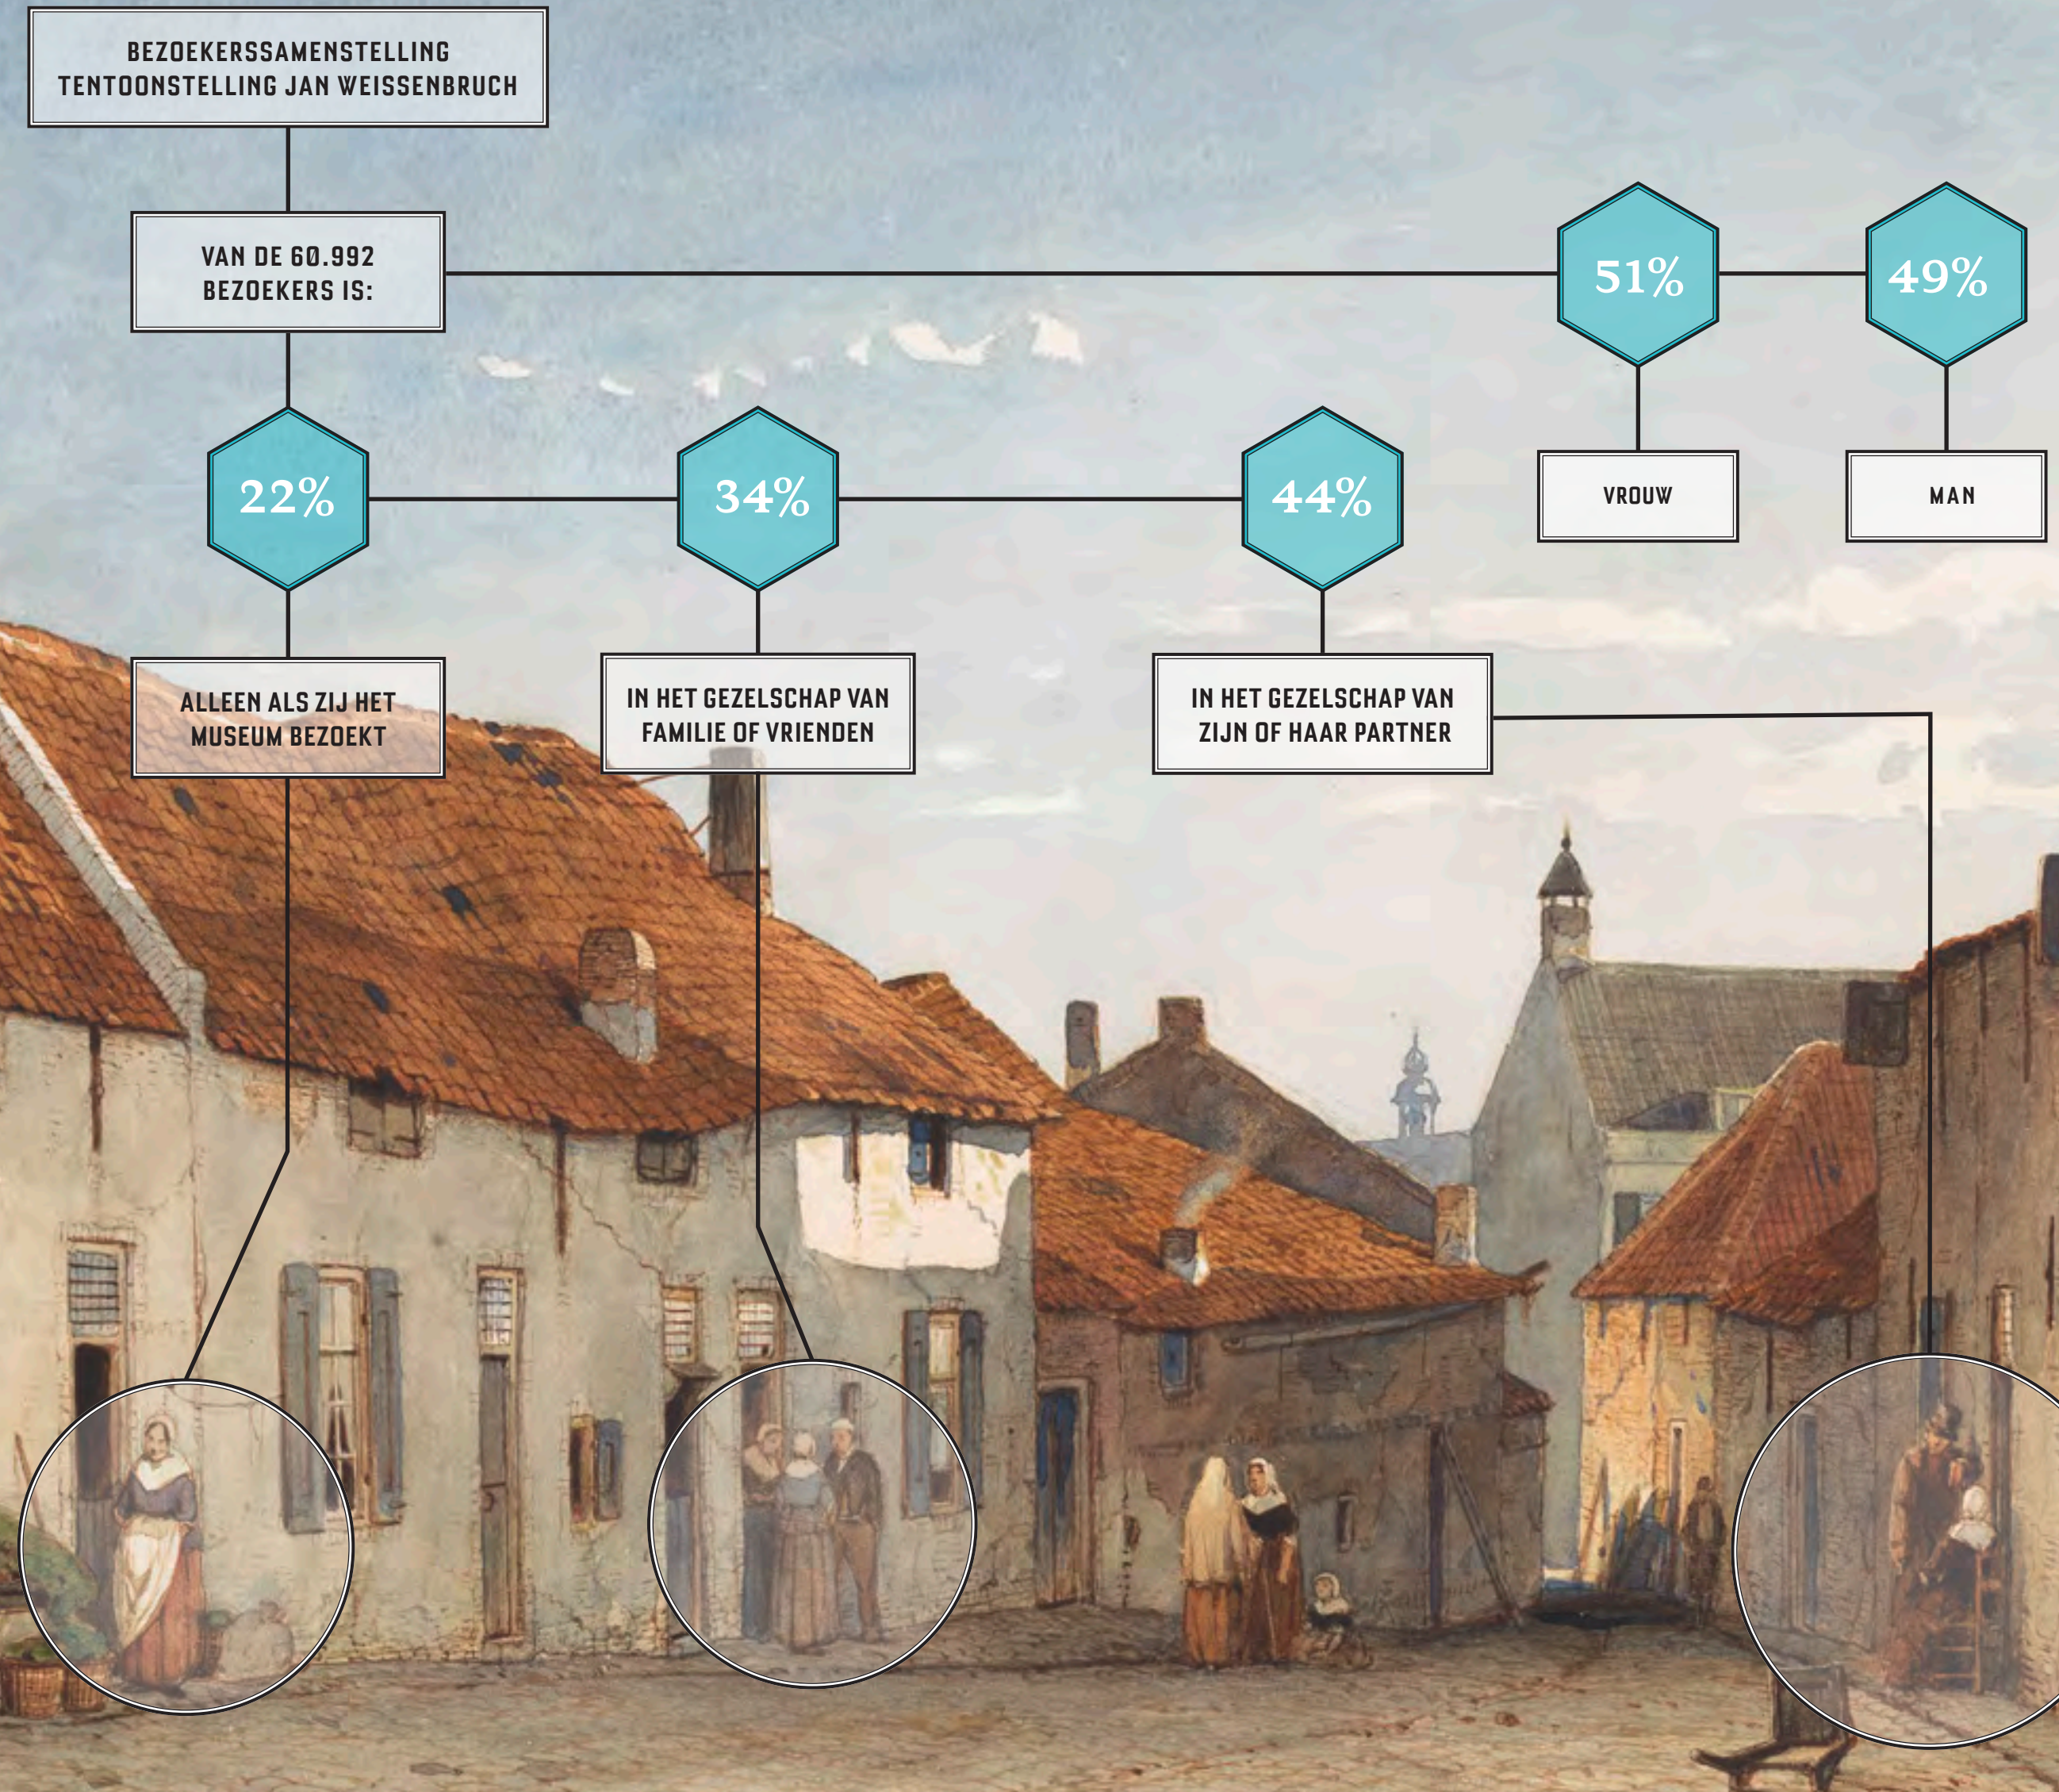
BEZOEKERSSAMENSTELLING TENTOONSTELLING JAN WEISSENBRUCH

VAN DE 60.992 BEZOEKERS IS:

51%

49%

VROUW

MAN

22%

34%

44%

ALLEEN ALS ZIJ HET MUSEUM BEZOEKT

IN HET GEZELSCHAP VAN FAMILIE OF VRIENDEN

IN HET GEZELSCHAP VAN ZIJN OF HAAR PARTNER